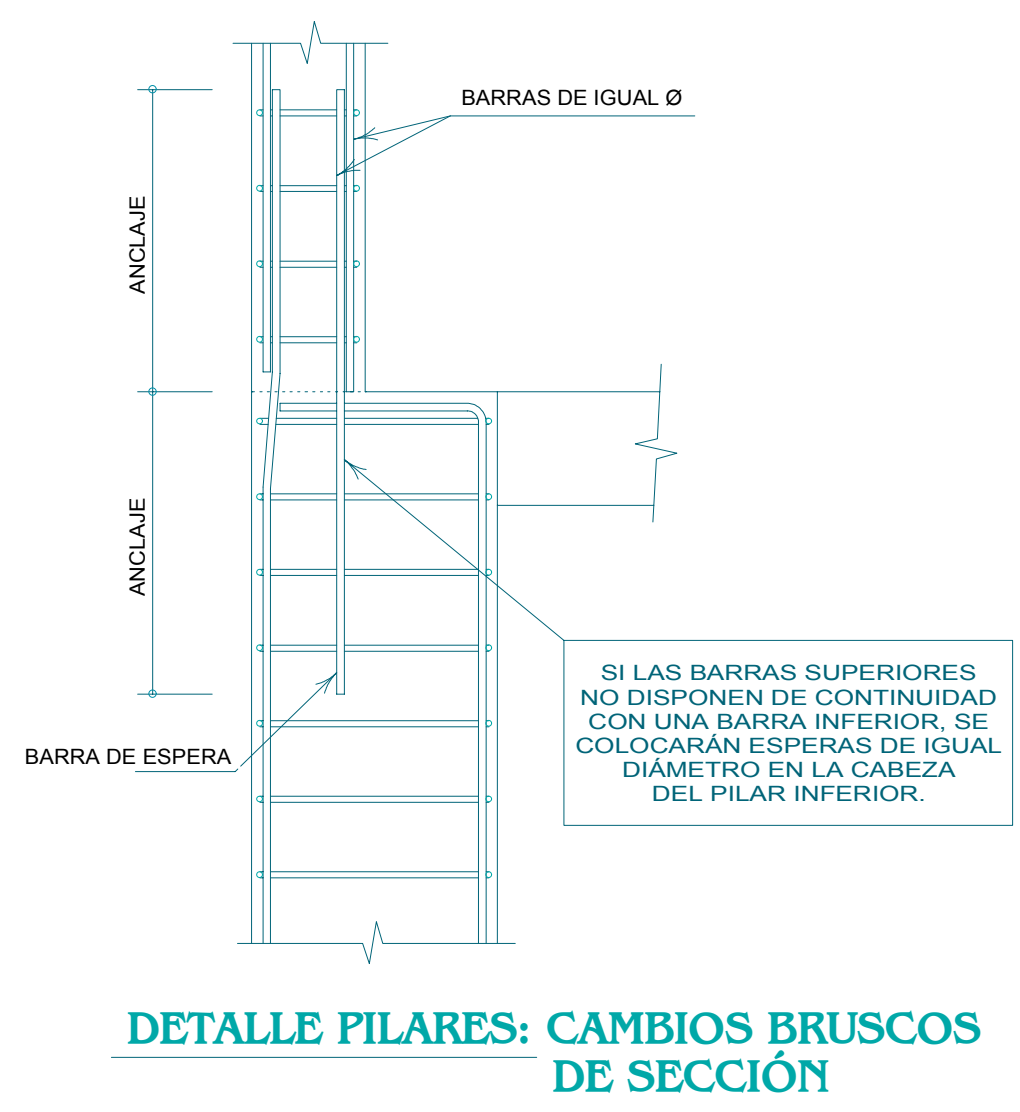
BARRAS DE IGUAL Ø

ANCLAJE

ANCLAJE

SI LAS BARRAS SUPERIORES NO DISPONEN DE CONTINUIDAD CON UNA BARRA INFERIOR, SE COLOCARÁN ESPERAS DE IGUAL DIÁMETRO EN LA CABEZA DEL PILAR INFERIOR.

BARRA DE ESPERA

DETALLE PILARES: CAMBIOS BRUSCOS DE SECCIÓN